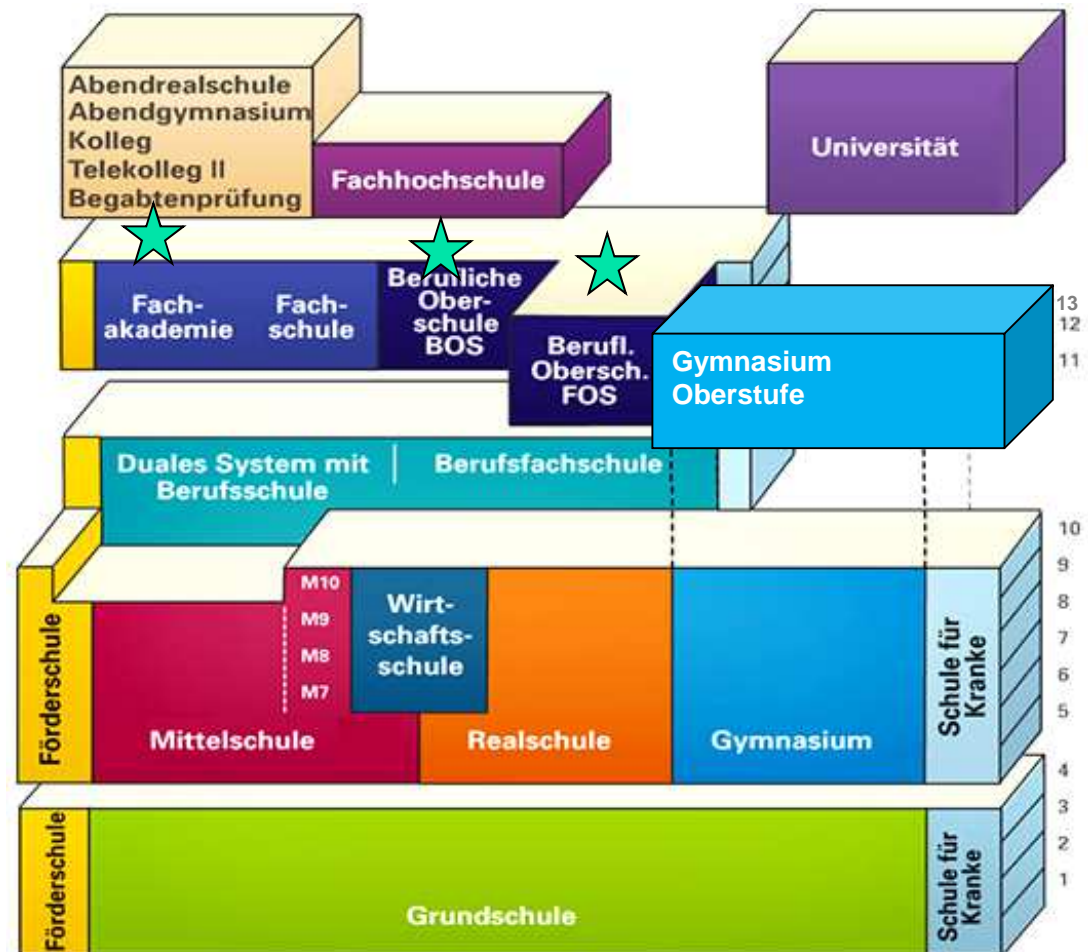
Abendrealschule
Abendgymnasium
Kolleg
Telekolleg II
Begabtenprüfung

Fachhochschule

Universität

Fach-
akademie

Fach-
schule

Berufliche
Ober-
schule
BOS

Berufl.
Obersch.
FOS

Gymnasium
Oberstufe

13
12
11

Duales System mit
Berufsschule

Berufsfachschule

10
9
8
7
6
5

Förderschule

M10
M9
M8
M7

Wirt-
schafts-
schule

Mittelschule

Realschule

Gymnasium

Schule für Kranke

4
3
2
1

Förderschule

Grundschule

Schule für Kranke